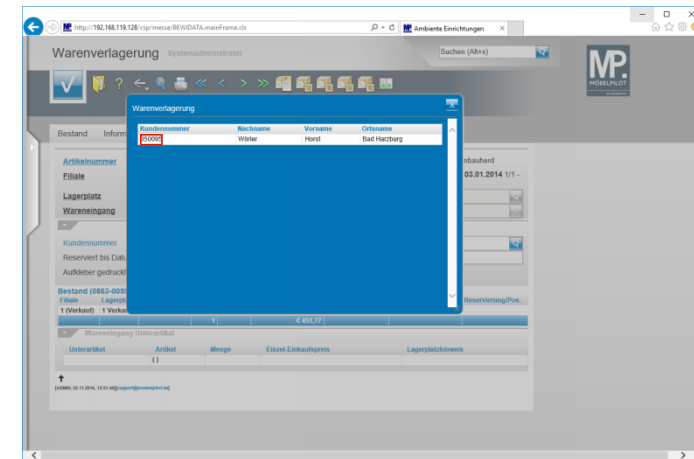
http://192.168.119.128/csp/messe/BEWDATA.mainFrame.cls

Ambiente Einrichtungen

Warenverlagerung Systemadministrator

Suchen (Alt+s)

MP MÖBELPILOT

Bestand Inform

Artikelnummer
Filiale
Lagerplatz
Wareneingang

nbauherd
03.01.2014 1/1 -

Kundennummer
Reserviert bis Dat
Aufkleber gedruckt

Bestand (0863-005
Filiale Lagerpl
1 (Verkauf) 1 Verka

Reservierung/Pos.

1 € 401,77

Wareneingang Unterartikel

| Unterartikel | Artikel | Menge | Einzel-Einkaufspreis | Lagerplatzhinweis |
|---|---|---|---|---|
| | ( ) | | | |

Warenverlagerung

| Kundennummer | Nachname | Vorname | Ortsname |
|---|---|---|---|
| 05095 | Wörler | Horst | Bad Harzburg |

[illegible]